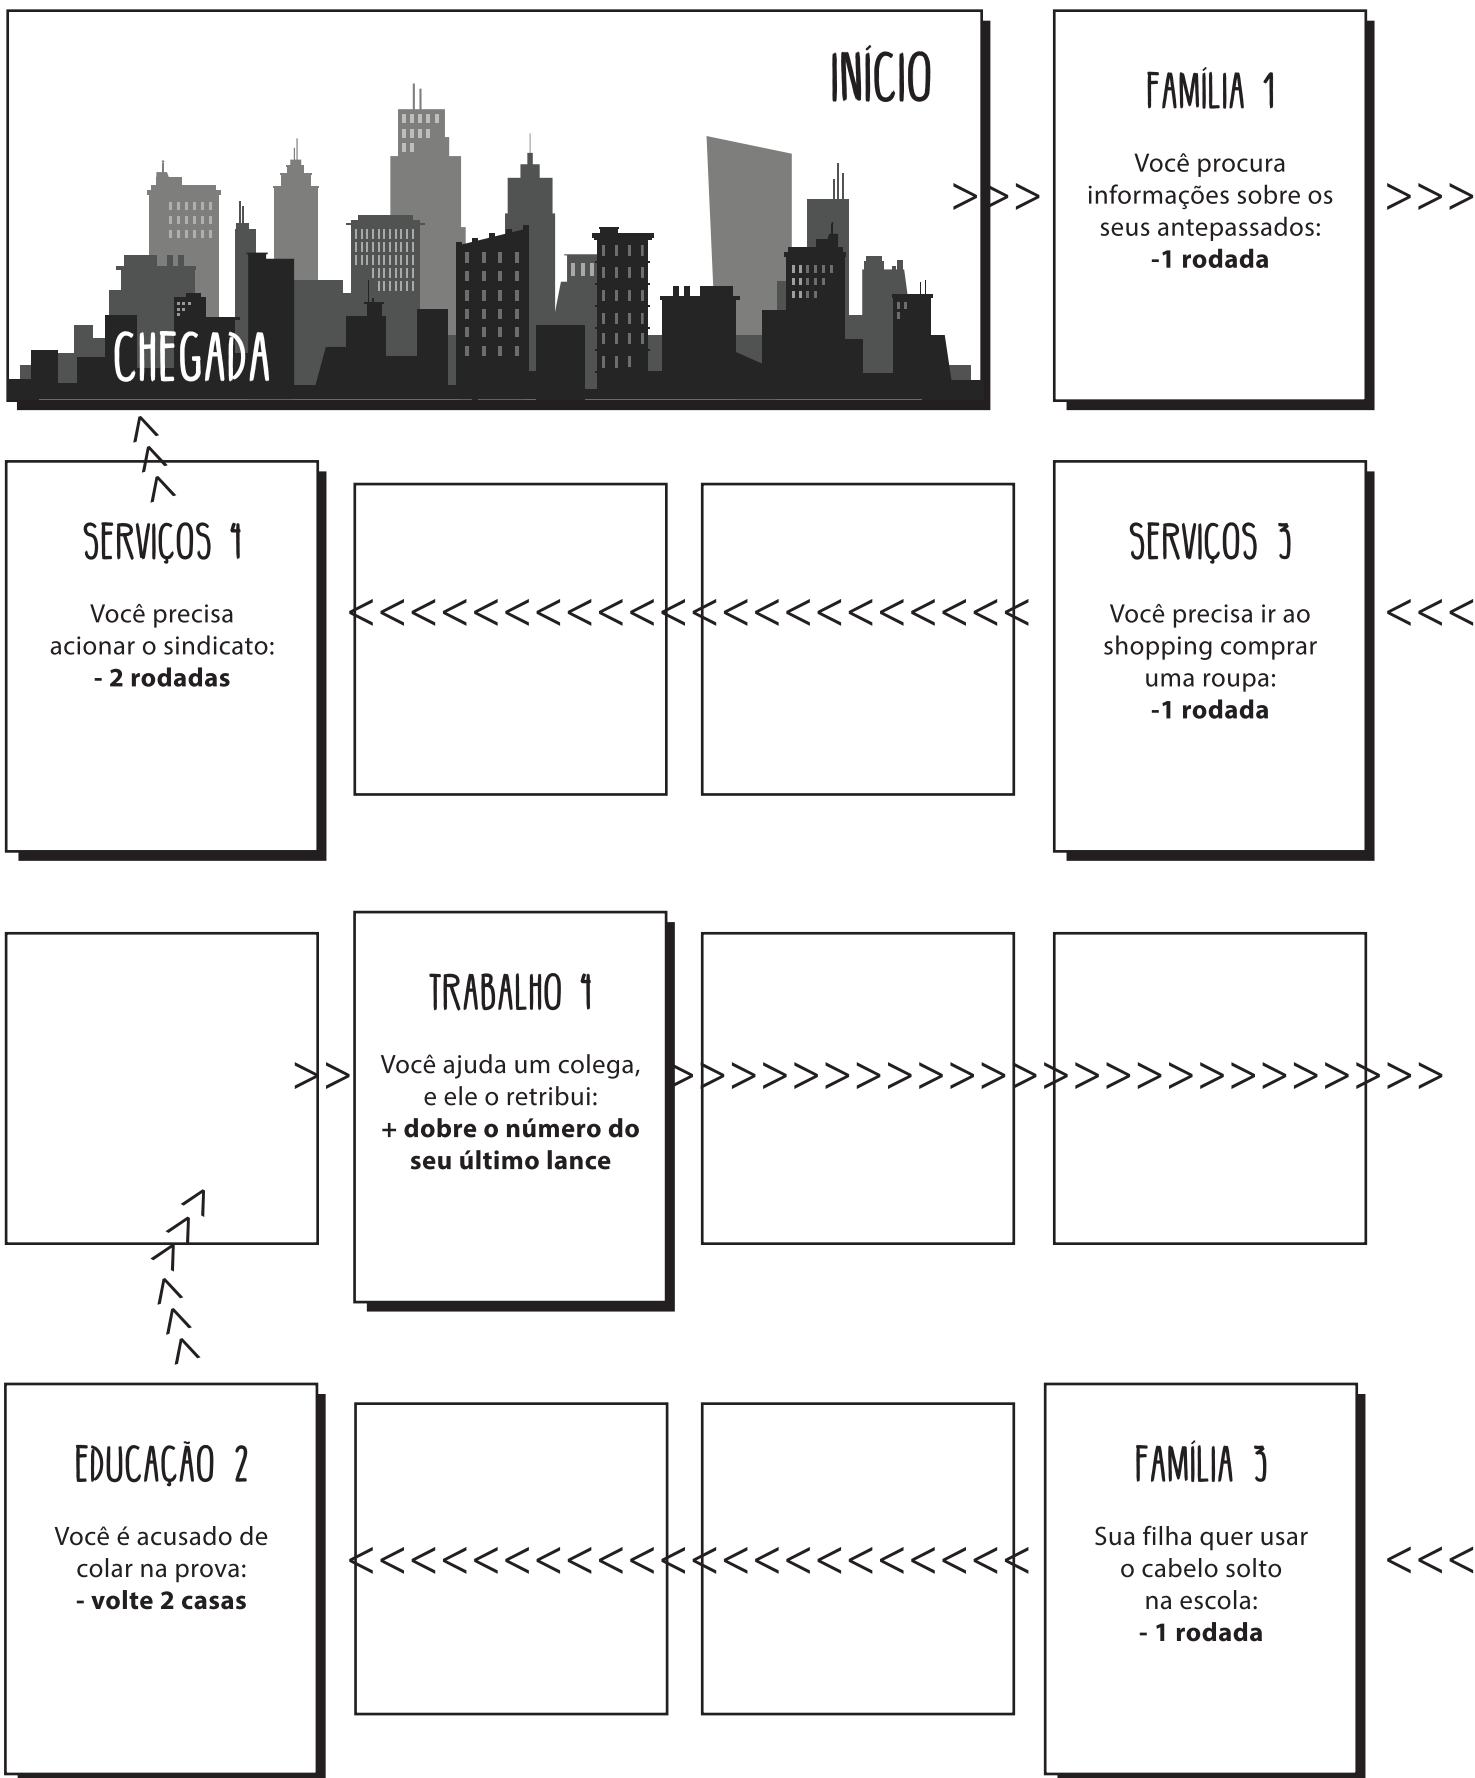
INÍCIO

CHEGADA

FAMÍLIA 1

Você procura informações sobre os seus antepassados:
**-1 rodada**

SERVIÇOS 4

Você precisa acionar o sindicato:
**- 2 rodadas**

SERVIÇOS 3

Você precisa ir ao shopping comprar uma roupa:
**-1 rodada**

TRABALHO 4

Você ajuda um colega, e ele o retribui:
**+ dobre o número do seu último lance**

EDUCAÇÃO 2

Você é acusado de colar na prova:
**- volte 2 casas**

FAMÍLIA 3

Sua filha quer usar o cabelo solto na escola:
**- 1 rodada**